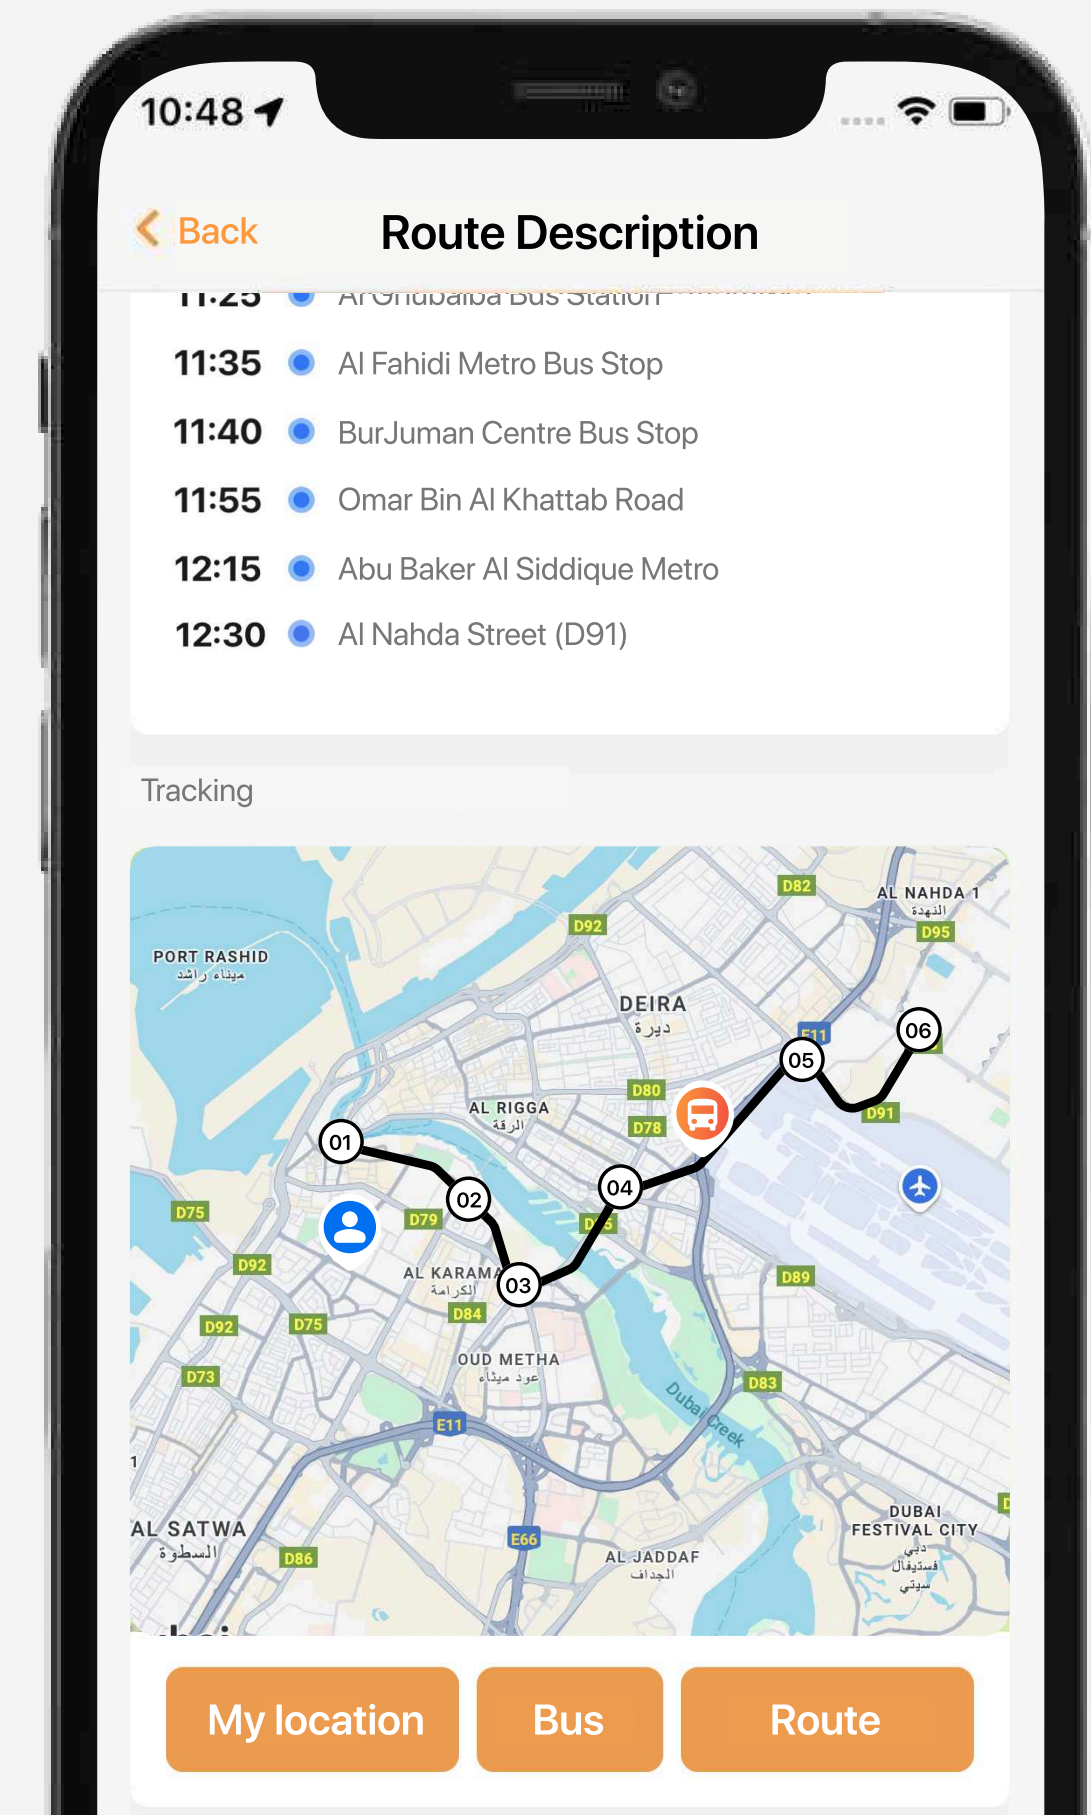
10:48

Back

Route Description

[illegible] Al Ghubaiba Bus Station

11:35 Al Fahidi Metro Bus Stop

11:40 BurJuman Centre Bus Stop

11:55 Omar Bin Al Khattab Road

12:15 Abu Baker Al Siddique Metro

12:30 Al Nahda Street (D91)

Tracking

D82
AL NAHDA 1
النهدة
D95
D92
PORT RASHID
ميناء راشد
DEIRA
ديرة
E11
06
05
D80
AL RIGGA
الرقة
D78
D91
01
02
04
D75
D79
D92
AL KARAMA
الكرامة
03
D89
D84
D92
D75
OUD METHA
عود ميثاء
D73
D83
Dubai Creek
E11
AL SATWA
السطوة
E66
D86
AL JADDAF
الجداف
DUBAI FESTIVAL CITY
دبي فستيفال سيتي

My location
Bus
Route